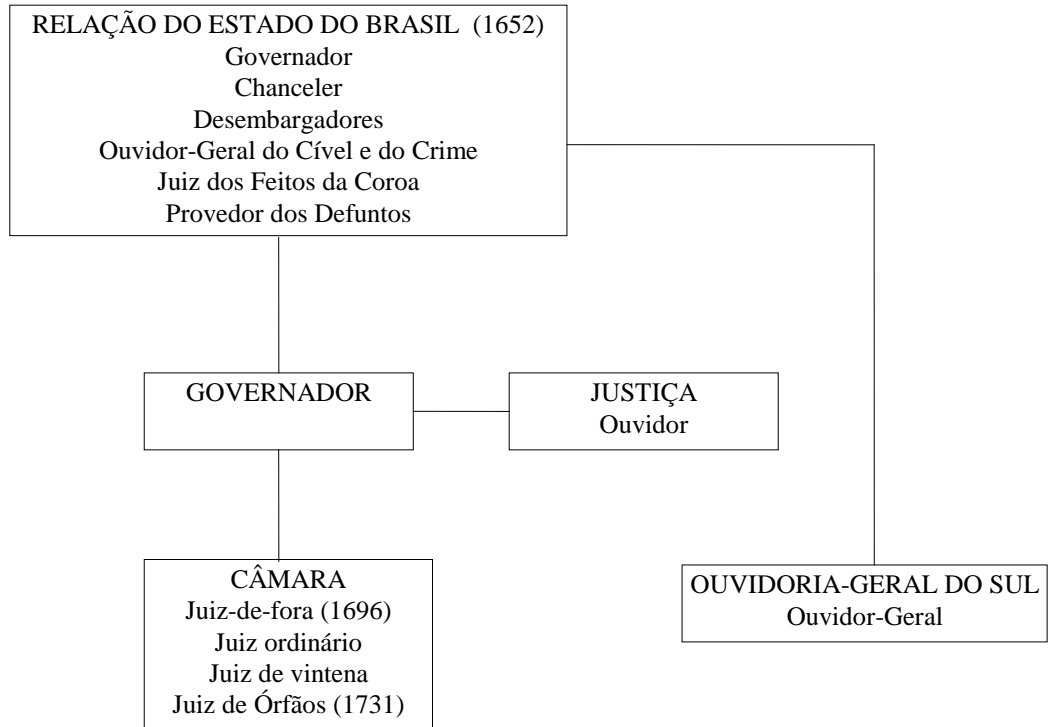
RELAÇÃO DO ESTADO DO BRASIL (1652)
Governador
Chanceler
Desembargadores
Ouvidor-Geral do Cível e do Crime
Juiz dos Feitos da Coroa
Provedor dos Defuntos

GOVERNADOR

JUSTIÇA
Ouvidor

CÂMARA
Juiz-de-fora (1696)
Juiz ordinário
Juiz de vintena
Juiz de Órfãos (1731)

OUVIDORIA-GERAL DO SUL
Ouvidor-Geral